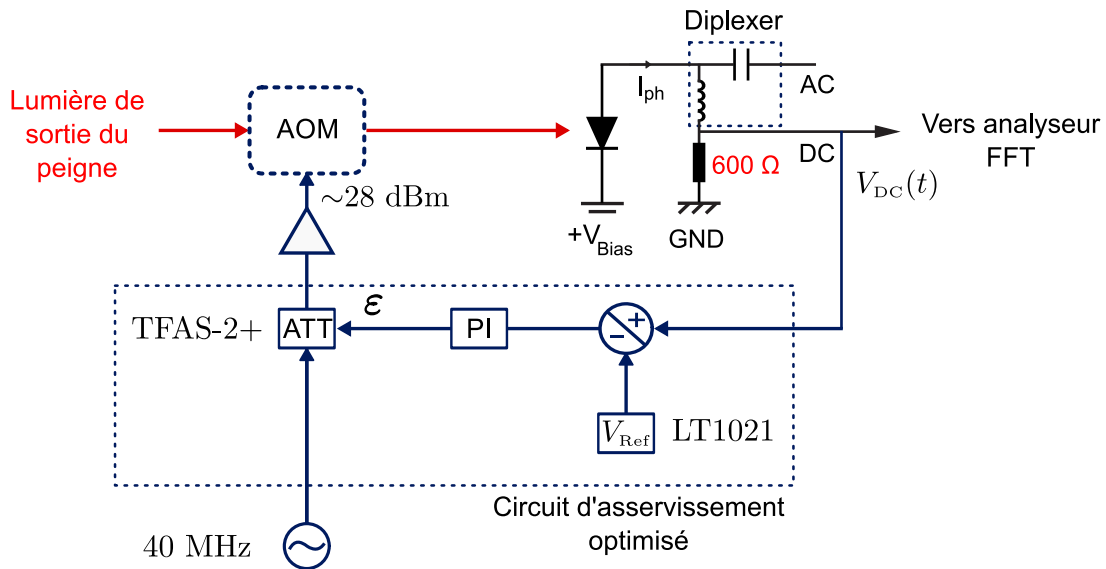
Lumière de sortie du peigne

AOM

~28 dBm

Diplexer

$I_{ph}$

AC

DC

600 Ω

Vers analyseur FFT

$V_{DC}(t)$

$+V_{Bias}$

GND

TFAS-2+

ATT

$\varepsilon$

PI

+

−

$V_{Ref}$

LT1021

Circuit d'asservissement optimisé

40 MHz